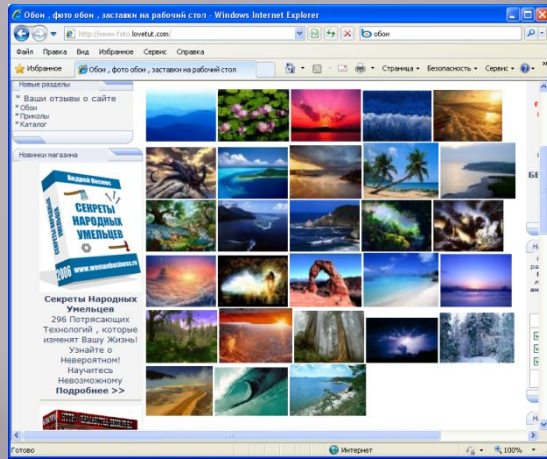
Обои , фото обои , заставки на рабочий стол - Windows Internet Explorer

http://www.foto.lovetut.com/

обои

Файл Правка Вид Избранное Сервис Справка

Избранное

Обои , фото обои , заставки на рабочий стол

Страница Безопасность Сервис

Новые разделы

* Ваши отзывы о сайте
* Обои
* Приколы
* Каталог

Новинки магазина

Андрей Косенс

СЕКРЕТЫ НАРОДНЫХ УМЕЛЬЦЕВ

2009

www.womanbusiness.ru

Секреты Народных Умельцев

296 Потрясающих Технологий , которые изменят Вашу Жизнь! Узнайте о Невероятном! Научитесь Невозможному

Подробнее >>

Готово

Интернет

100%